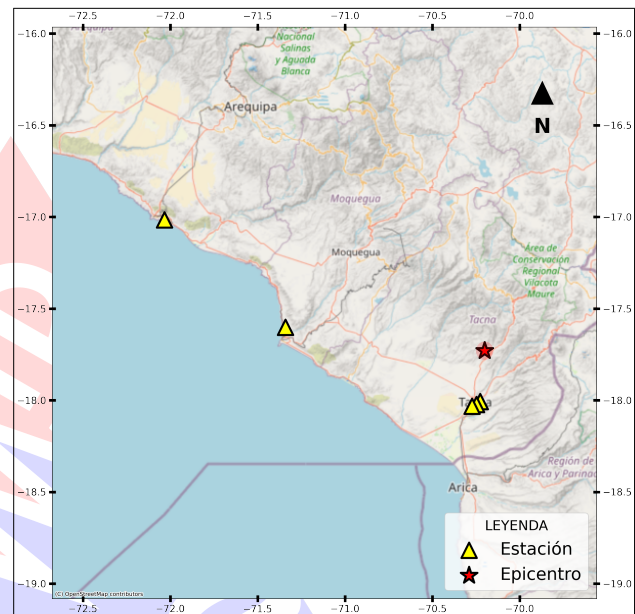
−72.5 −72.0 −71.5 −71.0 −70.5 −70.0

−16.0
−16.5
−17.0
−17.5
−18.0
−18.5
−19.0

Nacional Salinas y Aguada Blanca

Arequipa

N

Moquegua

Moquegua

Área de Conservación Regional Vilacota Maure

Tacna

Tacna

Región de Arica y Parinac

Arica

LEYENDA
Estación
Epicentro

(C) OpenStreetMap contributors

−72.5 −72.0 −71.5 −71.0 −70.5 −70.0